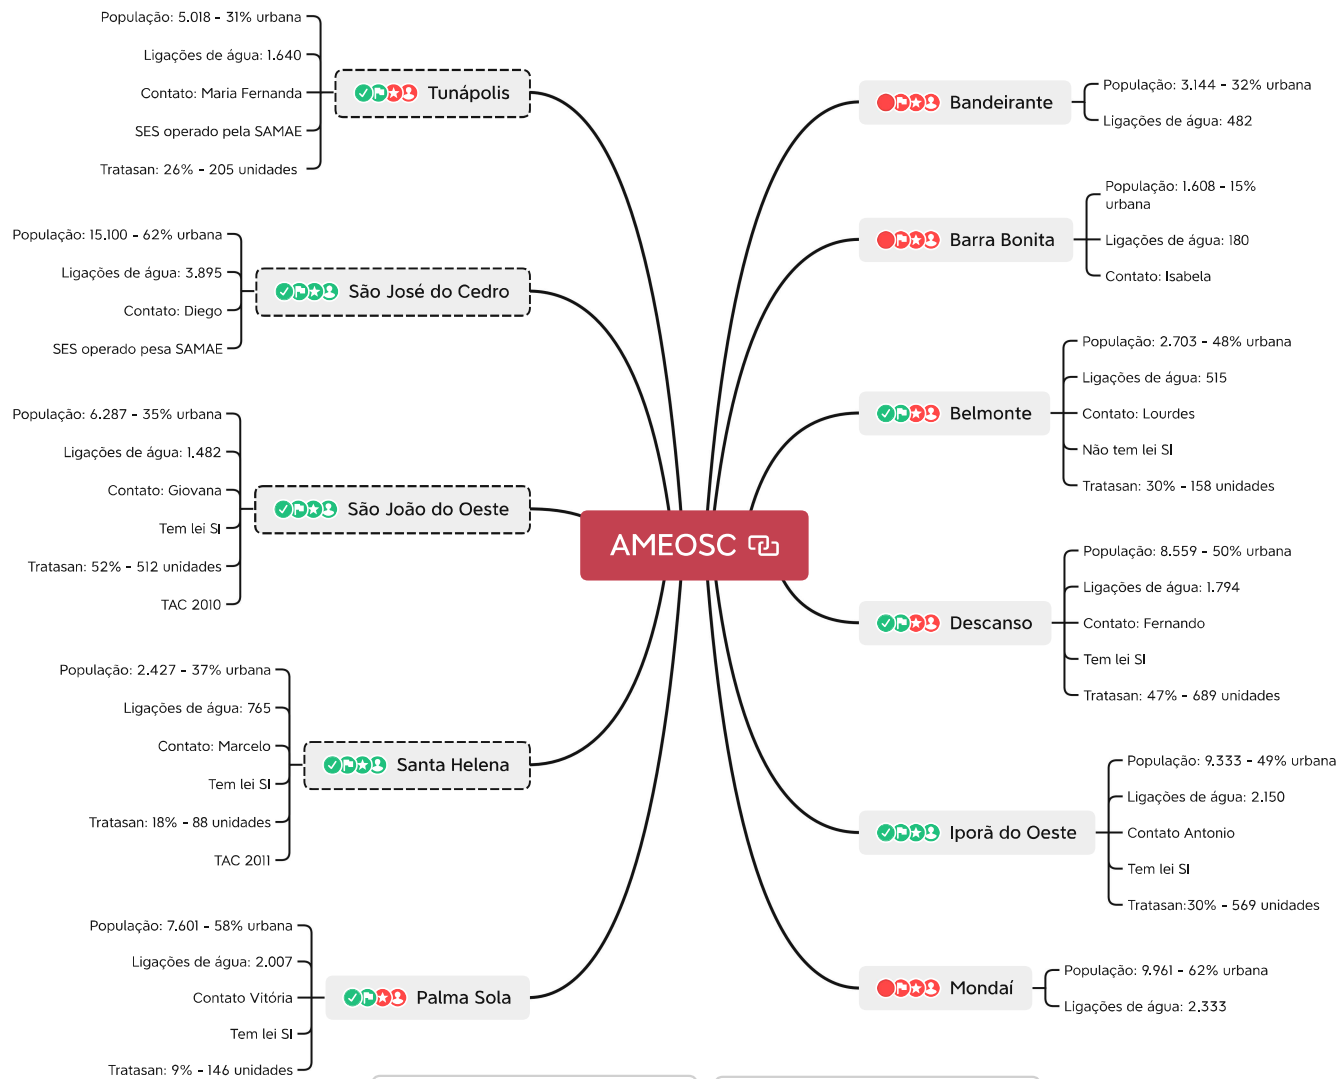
AMEOSC

Tunápolis
População: 5.018 - 31% urbana
Ligações de água: 1.640
Contato: Maria Fernanda
SES operado pela SAMAE
Tratasan: 26% - 205 unidades

São José do Cedro
População: 15.100 - 62% urbana
Ligações de água: 3.895
Contato: Diego
SES operado pesa SAMAE

São João do Oeste
População: 6.287 - 35% urbana
Ligações de água: 1.482
Contato: Giovana
Tem lei SI
Tratasan: 52% - 512 unidades
TAC 2010

Santa Helena
População: 2.427 - 37% urbana
Ligações de água: 765
Contato: Marcelo
Tem lei SI
Tratasan: 18% - 88 unidades
TAC 2011

Palma Sola
População: 7.601 - 58% urbana
Ligações de água: 2.007
Contato Vitória
Tem lei SI
Tratasan: 9% - 146 unidades

Bandeirante
População: 3.144 - 32% urbana
Ligações de água: 482

Barra Bonita
População: 1.608 - 15% urbana
Ligações de água: 180
Contato: Isabela

Belmonte
População: 2.703 - 48% urbana
Ligações de água: 515
Contato: Lourdes
Não tem lei SI
Tratasan: 30% - 158 unidades

Descanso
População: 8.559 - 50% urbana
Ligações de água: 1.794
Contato: Fernando
Tem lei SI
Tratasan: 47% - 689 unidades

Iporã do Oeste
População: 9.333 - 49% urbana
Ligações de água: 2.150
Contato Antonio
Tem lei SI
Tratasan:30% - 569 unidades

Mondaí
População: 9.961 - 62% urbana
Ligações de água: 2.333